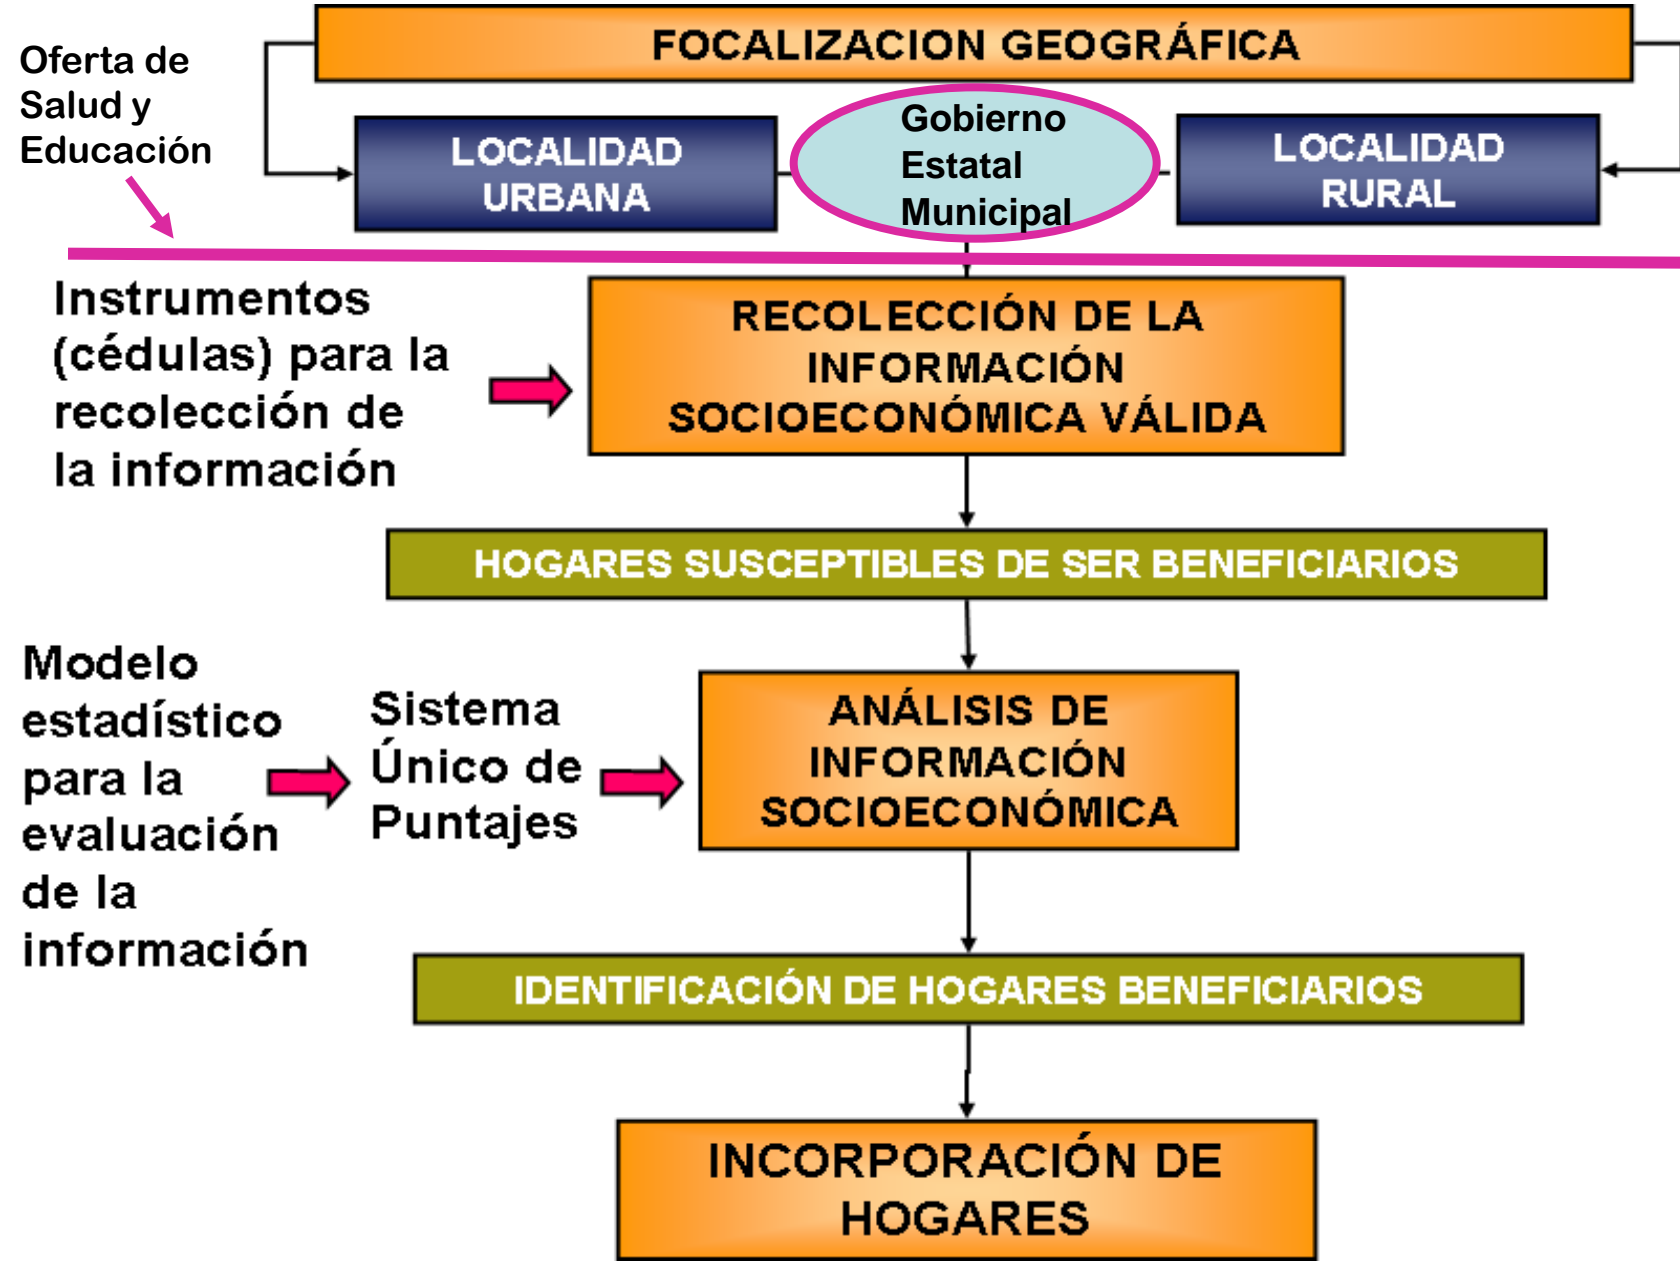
Oferta de Salud y Educación

FOCALIZACION GEOGRÁFICA

LOCALIDAD URBANA

Gobierno Estatal Municipal

LOCALIDAD RURAL

Instrumentos (cédulas) para la recolección de la información

RECOLECCIÓN DE LA INFORMACIÓN SOCIOECONÓMICA VÁLIDA

HOGARES SUSCEPTIBLES DE SER BENEFICIARIOS

Modelo estadístico para la evaluación de la información

Sistema Único de Puntajes

ANÁLISIS DE INFORMACIÓN SOCIOECONÓMICA

IDENTIFICACIÓN DE HOGARES BENEFICIARIOS

INCORPORACIÓN DE HOGARES